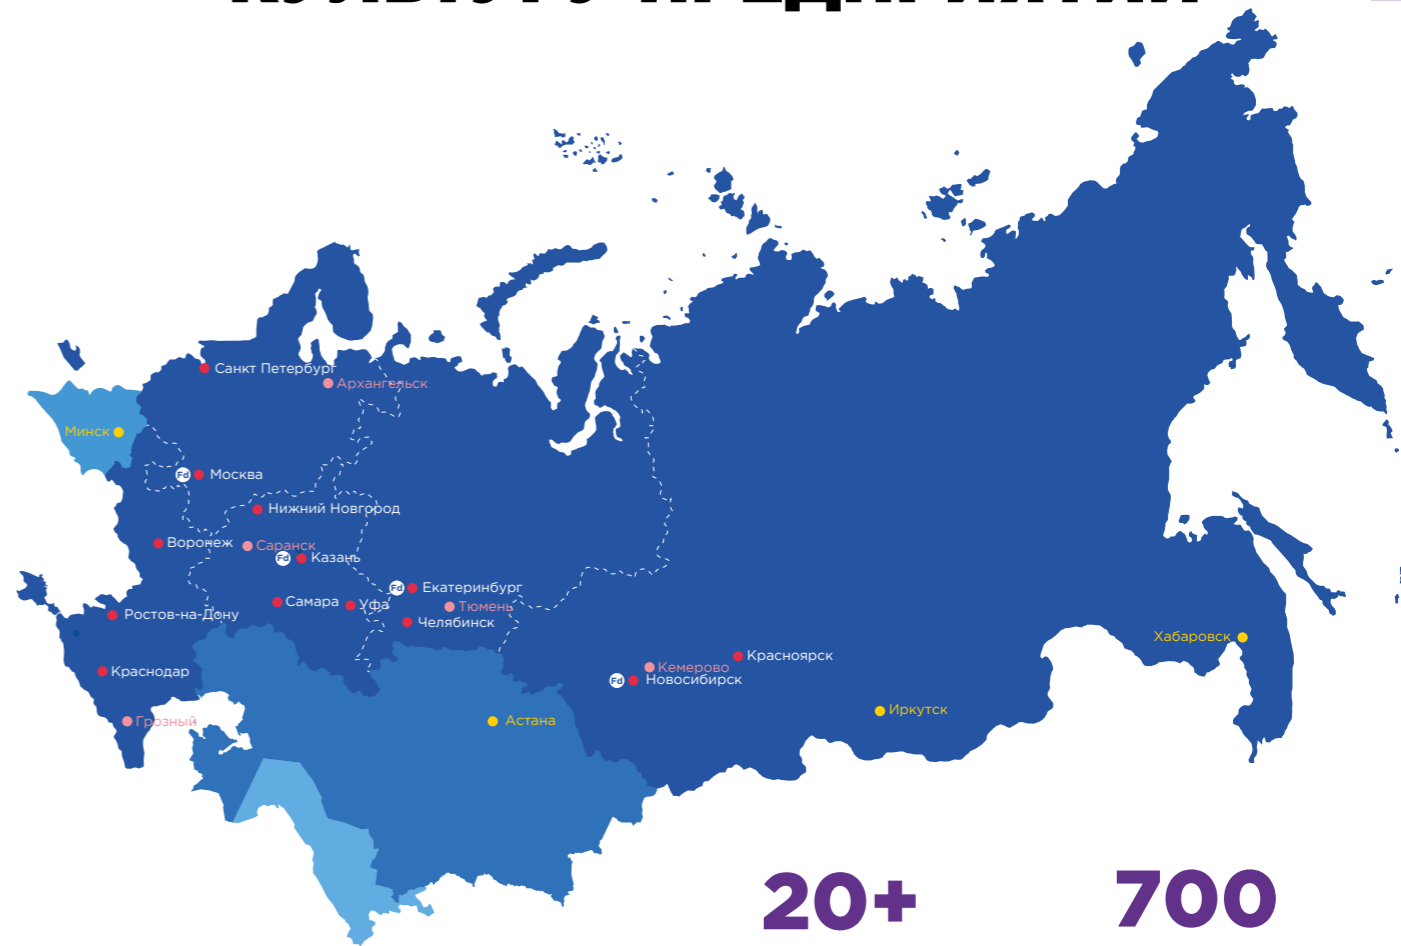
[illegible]

Санкт Петербург
Архангельск
Минск
Fd Москва
Нижний Новгород
Воронеж
Саранск
Fd Казань
Fd Екатеринбург
Ростов-на-Дону
Самара
Уфа
Тюмень
Челябинск
Краснодар
Кемерово
Красноярск
Fd Новосибирск
Хабаровск
Грозный
Астана
Иркутск

20+

700